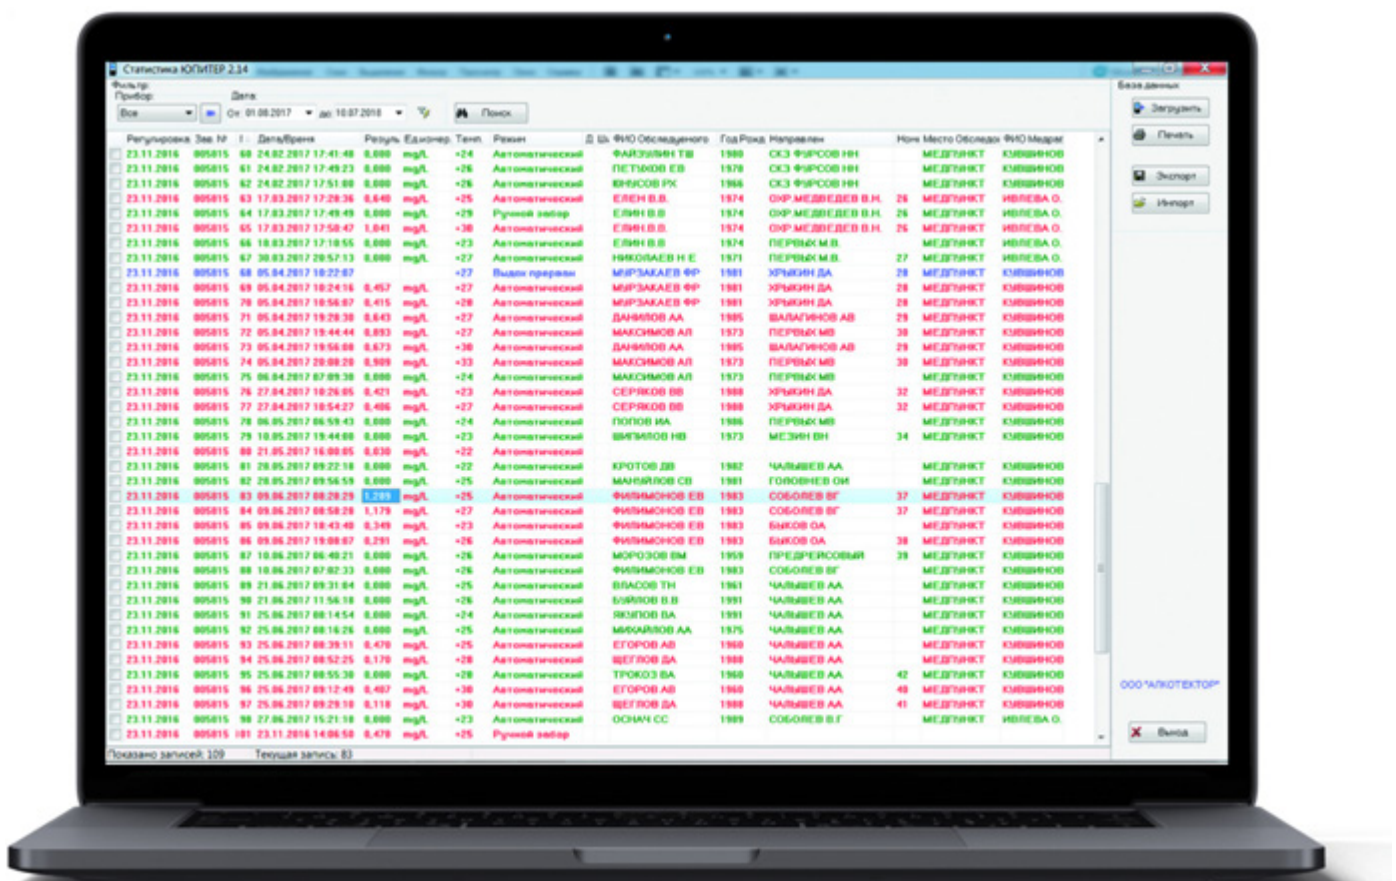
Статистика ЮПИТЕР 2.34

Фильтр:
Прибор:
Все
Дата:
От: 01.08.2017
до: 10.07.2018
Поиск

База данных
Загрузить
Печать
Экспорт
Импорт

| Регулировка | Зав № | № | Дата/Время | Результ | Единизмер | Темп | Режим | Д | Ш | ФИО Обследуемого | Год Рожд | Направлен | Номер | Место Обследов | ФИО Медраб |
|---|---|---|---|---|---|---|---|---|---|---|---|---|---|---|---|
| 23.11.2016 | 005815 | 60 | 24.02.2017 17:41:48 | 0,000 | mg/L | +24 | Автоматический | | | ФАИЗУЛИН ТШ | 1980 | СКЗ ФУРСОВ НН | | МЕДПУНКТ | КУВШИНОВ |
| 23.11.2016 | 005815 | 61 | 24.02.2017 17:49:23 | 0,000 | mg/L | +26 | Автоматический | | | ПЕТУХОВ ЕВ | 1970 | СКЗ ФУРСОВ НН | | МЕДПУНКТ | КУВШИНОВ |
| 23.11.2016 | 005815 | 62 | 24.02.2017 17:51:00 | 0,000 | mg/L | +26 | Автоматический | | | ЮНУСОВ РХ | 1966 | СКЗ ФУРСОВ НН | | МЕДПУНКТ | КУВШИНОВ |
| 23.11.2016 | 005815 | 63 | 17.03.2017 17:28:36 | 0,640 | mg/L | +26 | Автоматический | | | ЕЛИН В.В. | 1974 | ОХР.МЕДВЕДЕВ В.Н. | 26 | МЕДПУНКТ | ИВЛЕВА О. |
| 23.11.2016 | 005815 | 64 | 17.03.2017 17:49:49 | 0,000 | mg/L | +29 | Ручной забор | | | ЕЛИН В.В | 1974 | ОХР.МЕДВЕДЕВ В.Н. | 26 | МЕДПУНКТ | ИВЛЕВА О. |
| 23.11.2016 | 005815 | 65 | 17.03.2017 17:50:47 | 1,041 | mg/L | +30 | Автоматический | | | ЕЛИН В.В | 1974 | ОХР.МЕДВЕДЕВ В.Н. | 26 | МЕДПУНКТ | ИВЛЕВА О. |
| 23.11.2016 | 005815 | 66 | 18.03.2017 17:10:55 | 0,000 | mg/L | +23 | Автоматический | | | ЕЛИН В.В | 1974 | ПЕРВЫХ М.В. | | МЕДПУНКТ | ИВЛЕВА О. |
| 23.11.2016 | 005815 | 67 | 30.03.2017 20:27:43 | 0,000 | mg/L | +27 | Автоматический | | | НИКОЛАЕВ Н Е | 1981 | ПЕРВЫХ М.В. | 27 | МЕДПУНКТ | ИВЛЕВА О. |
| 23.11.2016 | 005815 | 68 | 05.04.2017 10:22:07 | | | +27 | Выдох прерван | | | МУРЗАКАЕВ ФР | 1981 | ХРЫКИН ДА | 28 | МЕДПУНКТ | КУВШИНОВ |
| 23.11.2016 | 005815 | 69 | 05.04.2017 10:24:16 | 0,457 | mg/L | +27 | Автоматический | | | МУРЗАКАЕВ ФР | 1981 | ХРЫКИН ДА | 28 | МЕДПУНКТ | КУВШИНОВ |
| 23.11.2016 | 005815 | 70 | 05.04.2017 10:56:07 | 0,415 | mg/L | +28 | Автоматический | | | МУРЗАКАЕВ ФР | 1981 | ХРЫКИН ДА | 28 | МЕДПУНКТ | КУВШИНОВ |
| 23.11.2016 | 005815 | 71 | 05.04.2017 19:28:30 | 0,643 | mg/L | +27 | Автоматический | | | ДАНИЛОВ АА | 1985 | ШАЛАГИНОВ АВ | 29 | МЕДПУНКТ | КУВШИНОВ |
| 23.11.2016 | 005815 | 72 | 05.04.2017 19:44:44 | 0,893 | mg/L | +27 | Автоматический | | | МАКСИМОВ АЛ | 1973 | ПЕРВЫХ МВ | 30 | МЕДПУНКТ | КУВШИНОВ |
| 23.11.2016 | 005815 | 73 | 05.04.2017 19:56:08 | 0,673 | mg/L | +30 | Автоматический | | | ДАНИЛОВ АА | 1985 | ШАЛАГИНОВ АВ | 29 | МЕДПУНКТ | КУВШИНОВ |
| 23.11.2016 | 005815 | 74 | 05.04.2017 20:09:20 | 0,909 | mg/L | +33 | Автоматический | | | МАКСИМОВ АЛ | 1973 | ПЕРВЫХ МВ | 30 | МЕДПУНКТ | КУВШИНОВ |
| 23.11.2016 | 005815 | 75 | 06.04.2017 07:09:30 | 0,000 | mg/L | +24 | Автоматический | | | МАКСИМОВ АЛ | 1973 | ПЕРВЫХ МВ | | МЕДПУНКТ | КУВШИНОВ |
| 23.11.2016 | 005815 | 76 | 27.04.2017 10:26:05 | 0,421 | mg/L | +23 | Автоматический | | | СЕРЯКОВ ВВ | 1988 | ХРЫКИН ДА | 32 | МЕДПУНКТ | КУВШИНОВ |
| 23.11.2016 | 005815 | 77 | 27.04.2017 10:54:27 | 0,406 | mg/L | +27 | Автоматический | | | СЕРЯКОВ ВВ | 1988 | ХРЫКИН ДА | 32 | МЕДПУНКТ | КУВШИНОВ |
| 23.11.2016 | 005815 | 78 | 06.05.2017 06:59:43 | 0,000 | mg/L | +24 | Автоматический | | | ПОПОВ ИА | 1986 | ПЕРВЫХ МВ | | МЕДПУНКТ | КУВШИНОВ |
| 23.11.2016 | 005815 | 79 | 10.05.2017 19:44:00 | 0,000 | mg/L | +23 | Автоматический | | | ШИПИЛОВ НВ | 1973 | МЕЗИН ВН | 34 | МЕДПУНКТ | КУВШИНОВ |
| 23.11.2016 | 005815 | 80 | 21.05.2017 16:00:05 | 0,630 | mg/L | +22 | Автоматический | | | | | | | | |
| 23.11.2016 | 005815 | 81 | 20.05.2017 09:22:18 | 0,000 | mg/L | +22 | Автоматический | | | КРОТОВ ДВ | 1982 | ЧАЛЫШЕВ АА | | МЕДПУНКТ | КУВШИНОВ |
| 23.11.2016 | 005815 | 82 | 20.05.2017 09:56:59 | 0,000 | mg/L | +21 | Автоматический | | | МАНУЙЛОВ СВ | 1981 | ГОЛОВНЕВ ОИ | | МЕДПУНКТ | КУВШИНОВ |
| 23.11.2016 | 005815 | 83 | 09.06.2017 08:20:29 | 1,289 | mg/L | +25 | Автоматический | | | ФИЛИМОНОВ ЕВ | 1983 | СОБОЛЕВ ВГ | 37 | МЕДПУНКТ | КУВШИНОВ |
| 23.11.2016 | 005815 | 84 | 09.06.2017 08:58:28 | 1,179 | mg/L | +27 | Автоматический | | | ФИЛИМОНОВ ЕВ | 1983 | СОБОЛЕВ ВГ | 37 | МЕДПУНКТ | КУВШИНОВ |
| 23.11.2016 | 005815 | 85 | 09.06.2017 18:43:40 | 0,349 | mg/L | +23 | Автоматический | | | ФИЛИМОНОВ ЕВ | 1983 | БЫКОВ ОА | | МЕДПУНКТ | КУВШИНОВ |
| 23.11.2016 | 005815 | 86 | 09.06.2017 19:08:07 | 0,291 | mg/L | +26 | Автоматический | | | ФИЛИМОНОВ ЕВ | 1983 | БЫКОВ ОА | 38 | МЕДПУНКТ | КУВШИНОВ |
| 23.11.2016 | 005815 | 87 | 10.06.2017 06:40:21 | 0,000 | mg/L | +26 | Автоматический | | | МОРОЗОВ ВМ | 1959 | ПРЕДРЕЙСОВЫЙ | 39 | МЕДПУНКТ | КУВШИНОВ |
| 23.11.2016 | 005815 | 88 | 10.06.2017 07:02:33 | 0,000 | mg/L | +26 | Автоматический | | | ФИЛИМОНОВ ЕВ | 1983 | СОБОЛЕВ ВГ | | МЕДПУНКТ | КУВШИНОВ |
| 23.11.2016 | 005815 | 89 | 21.06.2017 09:31:04 | 0,000 | mg/L | +25 | Автоматический | | | ВЛАСОВ ТН | 1961 | ЧАЛЫШЕВ АА | | МЕДПУНКТ | КУВШИНОВ |
| 23.11.2016 | 005815 | 90 | 21.06.2017 11:56:18 | 0,000 | mg/L | +26 | Автоматический | | | БУЙЛОВ В.В | 1991 | ЧАЛЫШЕВ АА | | МЕДПУНКТ | КУВШИНОВ |
| 23.11.2016 | 005815 | 91 | 25.06.2017 08:14:54 | 0,000 | mg/L | +24 | Автоматический | | | ЯКУПОВ ВА | 1991 | ЧАЛЫШЕВ АА | | МЕДПУНКТ | КУВШИНОВ |
| 23.11.2016 | 005815 | 92 | 25.06.2017 08:16:26 | 0,000 | mg/L | +25 | Автоматический | | | МИХАЙЛОВ АА | 1975 | ЧАЛЫШЕВ АА | | МЕДПУНКТ | КУВШИНОВ |
| 23.11.2016 | 005815 | 93 | 25.06.2017 08:39:11 | 0,470 | mg/L | +25 | Автоматический | | | ЕГОРОВ АВ | 1960 | ЧАЛЫШЕВ АА | | МЕДПУНКТ | КУВШИНОВ |
| 23.11.2016 | 005815 | 94 | 25.06.2017 08:52:25 | 0,170 | mg/L | +28 | Автоматический | | | ЩЕГЛОВ ДА | 1988 | ЧАЛЫШЕВ АА | | МЕДПУНКТ | КУВШИНОВ |
| 23.11.2016 | 005815 | 95 | 25.06.2017 08:55:30 | 0,000 | mg/L | +28 | Автоматический | | | ТРОКОЗ ВА | 1960 | ЧАЛЫШЕВ АА | 42 | МЕДПУНКТ | КУВШИНОВ |
| 23.11.2016 | 005815 | 96 | 25.06.2017 09:12:49 | 0,487 | mg/L | +30 | Автоматический | | | ЕГОРОВ АВ | 1960 | ЧАЛЫШЕВ АА | 40 | МЕДПУНКТ | КУВШИНОВ |
| 23.11.2016 | 005815 | 97 | 25.06.2017 09:29:10 | 0,118 | mg/L | +30 | Автоматический | | | ЩЕГЛОВ ДА | 1988 | ЧАЛЫШЕВ АА | 41 | МЕДПУНКТ | КУВШИНОВ |
| 23.11.2016 | 005815 | 98 | 27.06.2017 15:21:18 | 0,000 | mg/L | +23 | Автоматический | | | ОСНАЧ СС | 1989 | СОБОЛЕВ В.Г | | МЕДПУНКТ | ИВЛЕВА О. |
| 23.11.2016 | 005815 | 101 | 23.11.2016 14:06:50 | 0,470 | mg/L | +25 | Ручной забор | | | | | | | | |

Показано записей: 109 Текущая запись: 83

ООО "АЛКОТЕКТОР"
Выход